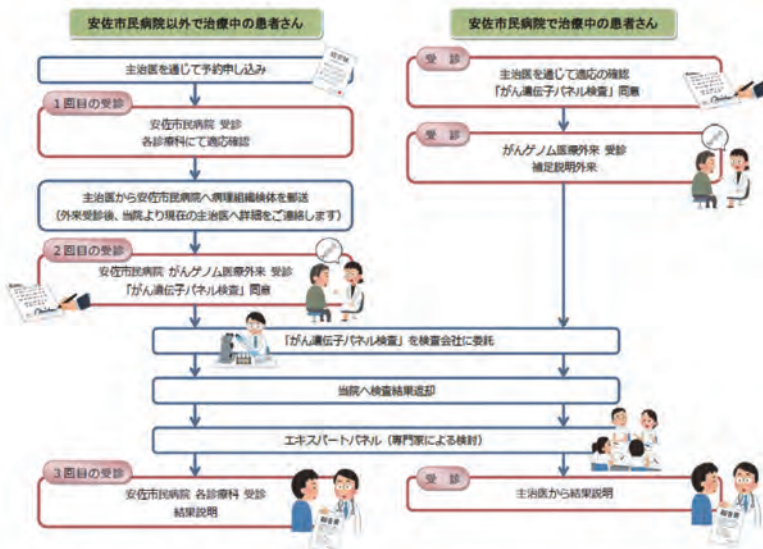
安佐市民病院以外で治療中の患者さん

安佐市民病院で治療中の患者さん

主治医を通じて予約申し込み

1 回目の受診
安佐市民病院 受診
各診療科にて適応確認

主治医から安佐市民病院へ病理組織検体を郵送
（外来受診後、当院より現在の主治医へ詳細をご連絡します）

2 回目の受診
安佐市民病院 がんゲノム医療外来 受診
「がん遺伝子パネル検査」同意

受診
主治医を通じて適応の確認
「がん遺伝子パネル検査」同意

受診
がんゲノム医療外来 受診
補足説明外来

「がん遺伝子パネル検査」を検査会社に委託

当院へ検査結果返却

エキスパートパネル（専門家による検討）

3 回目の受診
安佐市民病院 各診療科 受診
結果説明

受診
主治医から結果説明